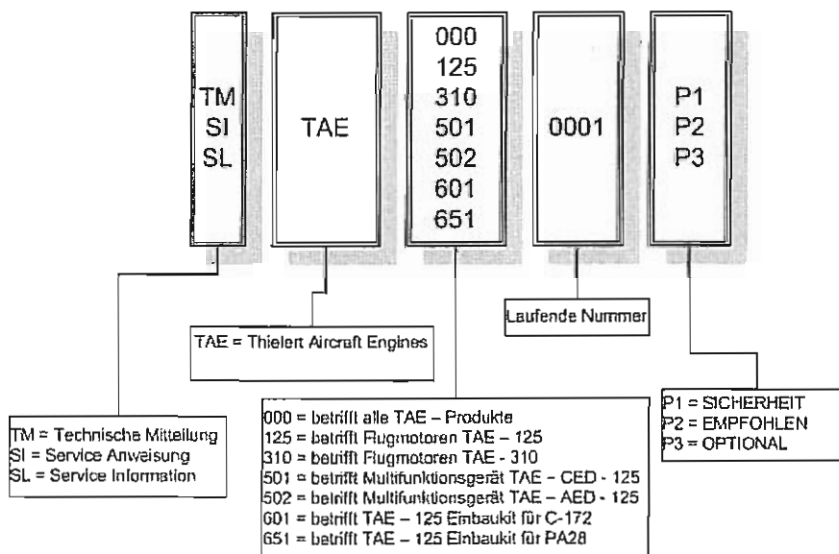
TM
SI
SL

TAE

000
125
310
501
502
601
651

0001

P1
P2
P3

TAE = Thielert Aircraft Engines

Laufende Nummer

TM = Technische Mitteilung
SI = Service Anweisung
SL = Service Information

000 = betrifft alle TAE – Produkte
125 = betrifft Flugmotoren TAE – 125
310 = betrifft Flugmotoren TAE - 310
501 = betrifft Multifunktionsgerät TAE – CED - 125
502 = betrifft Multifunktionsgerät TAE – AED - 125
601 = betrifft TAE – 125 Einbaukit für C-172
651 = betrifft TAE – 125 Einbaukit für PA28

P1 = SICHERHEIT
P2 = EMPFOHLEN
P3 = OPTIONAL